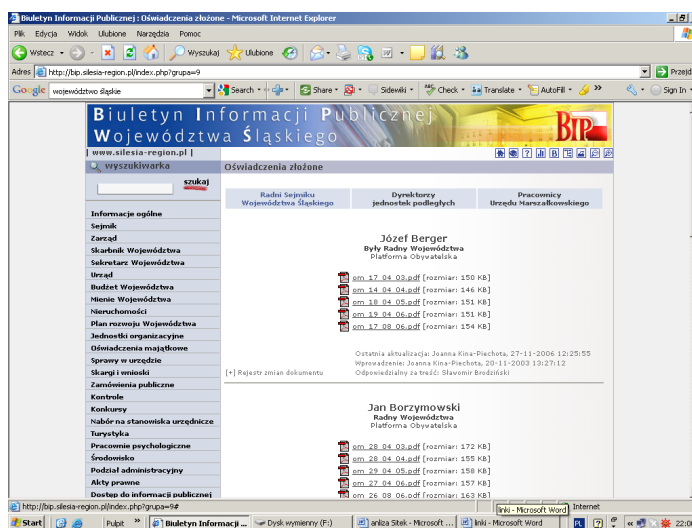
Biuletyn Informacji Publicznej : Oświadczenia złożone - Microsoft Internet Explorer

Plik Edycja Widok Ulubione Narzędzia Pomoc

Wstecz Wyszukaj Ulubione

Adres http://bip.silesia-region.pl/index.php?grupa=9 Przejdź

Google województwo śląskie Search Share Sidewiki Check Translate AutoFill Sign In

Biuletyn Informacji Publicznej
Województwa Śląskiego
BIP
| www.silesia-region.pl |

wyszukiwarka
szukaj

Oświadczenia złożone

Informacje ogólne
Sejmik
Zarząd
Skarbnik Województwa
Sekretarz Województwa
Urząd
Budżet Województwa
Mienie Województwa
Nieruchomości
Plan rozwoju Województwa
Jednostki organizacyjne
Oświadczenia majątkowe
Sprawy w urzędzie
Skargi i wnioski
Zamówienia publiczne
Kontrole
Konkursy
Nabór na stanowiska urzędnicze
Turystyka
Pracownie psychologiczne
Środowisko
Podział administracyjny
Akty prawne
Dostęp do informacji publicznej

Radni Sejmiku Województwa Śląskiego | Dyrektorzy jednostek podległych | Pracownicy Urzędu Marszałkowskiego

Józef Berger
Były Radny Województwa
Platforma Obywatelska

om 17 04 03.pdf [rozmiar: 150 KB]
om 14 04 04.pdf [rozmiar: 146 KB]
om 18 04 05.pdf [rozmiar: 151 KB]
om 19 04 06.pdf [rozmiar: 151 KB]
om 17 08 06.pdf [rozmiar: 154 KB]

Ostatnia aktualizacja: Joanna Kina-Piechota, 27-11-2006 12:25:55
Wprowadzenie: Joanna Kina-Piechota, 20-11-2003 13:27:12
[+] Rejestr zmian dokumentu Odpowiedzialny za treść: Sławomir Brodziński

Jan Borzymowski
Radny Województwa
Platforma Obywatelska

om 28 04 03.pdf [rozmiar: 172 KB]
om 28 04 04.pdf [rozmiar: 155 KB]
om 29 04 05.pdf [rozmiar: 158 KB]
om 27 04 06.pdf [rozmiar: 157 KB]
om 26 08 06.pdf [rozmiar: 163 KB]

http://bip.silesia-region.pl/index.php?grupa=9# Inki - Microsoft Word Internet

Start Pulpit Biuletyn Informacji ... Dysk wymienny (F:) anliza Sitek - Microsoft ... Inki - Microsoft Word PL 22:0